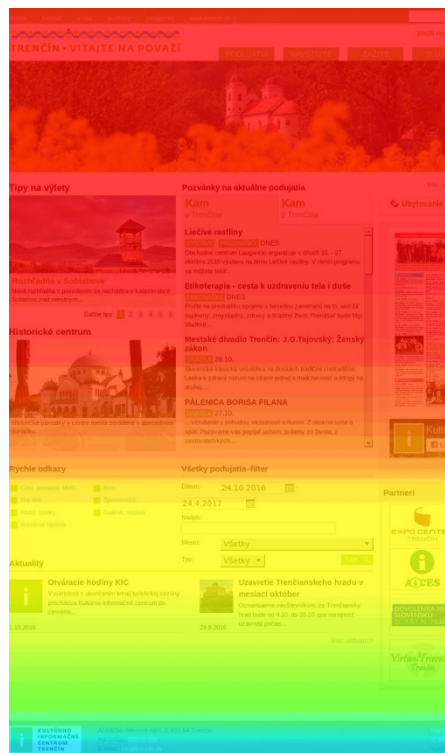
TRENČÍN • VITAJTE NA POVAŽÍ

Tipy na výlety

Rozhľadňa v Soblahove

Ďalšie tipy: 1 2 3 4 5 6

Historické centrum

Pozvánky na aktuálne podujatia

Kam v Trenčíne

Kam z Trenčína

Liečivé rastliny

DNES

Eliksterapia - cesta k uzdraveniu tela i duše

DNES

Mestské divadlo Trenčín: J.O.Tajovský: Ženský zákon

26.10.

PÁLENICA BORISA FILANA

27.10.

Ubytovanie

Rýchle odkazy

Všetky podujatia-filter

Dátum:

24.10.2016

24.4.2017

Názov:

Miesto:

Všetky

Typ:

Všetky

Partneri

EXPO CENTER

AICES

Aktuality

Otváracie hodiny KIC

2.10.2016

Uzavretie Trenčianskeho hradu v mesiaci október

24.9.2016

KULTÚRNO INFORMAČNÉ CENTRUM TRENČÍN